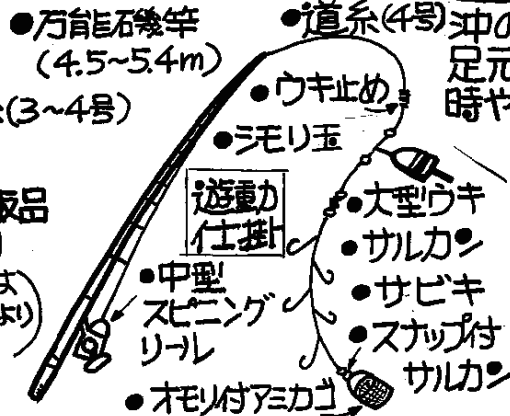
●万能磯竿
(4.5~5.4m)

●道糸(4号)

沖の
足元
時や

:(3~4号)

●ウキ止め

●シモリ玉

販品

は
より)

遊動
仕掛

●大型ウキ

●サルカン

●サビキ

●中型
スピニング
リール

●スナップ付
サルカン

●オモリ付アミカゴ